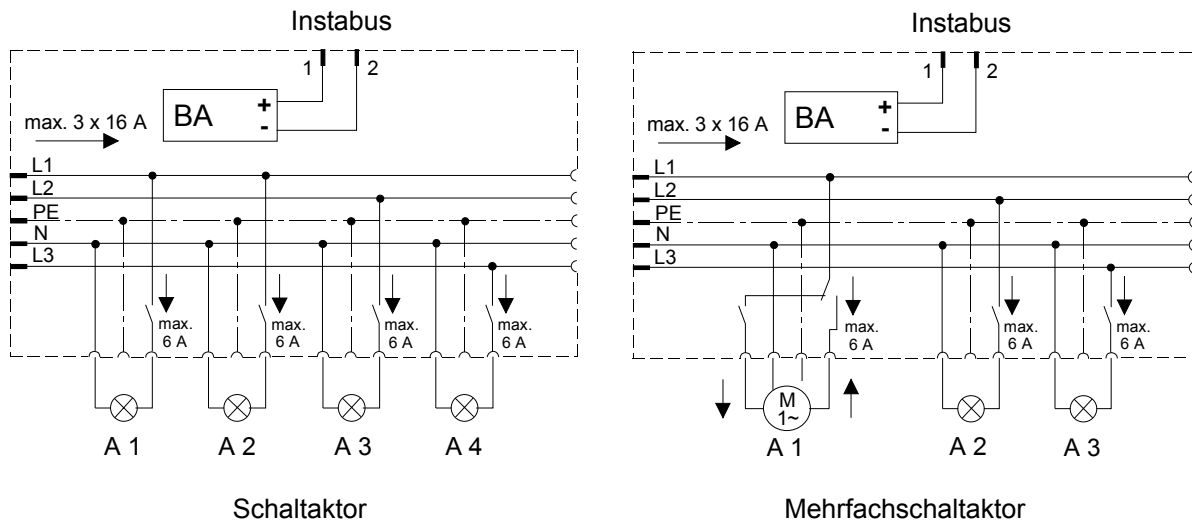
Instabus

1 2

BA + -

max. 3 x 16 A

L1
L2
PE
N
L3

max. 6 A
max. 6 A
max. 6 A
max. 6 A

A 1 A 2 A 3 A 4

Schaltaktor

Instabus

1 2

BA + -

max. 3 x 16 A

L1
L2
PE
N
L3

max. 6 A
max. 6 A
max. 6 A

M 1~

A 1 A 2 A 3

Mehrfachschaltaktor